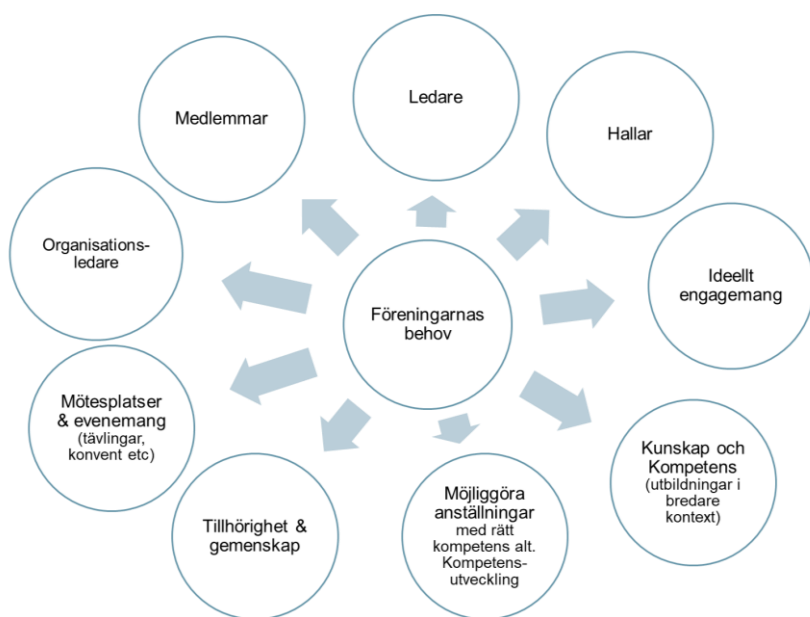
Föreningarnas behov

Medlemmar

Ledare

Hallar

Organisationsledare

Ideellt engagemang

Mötesplatser & evenemang (tävlingar, konvent etc)

Kunskap och Kompetens (utbildningar i bredare kontext)

Tillhörighet & gemenskap

Möjliggöra anställningar med rätt kompetens alt. Kompetensutveckling